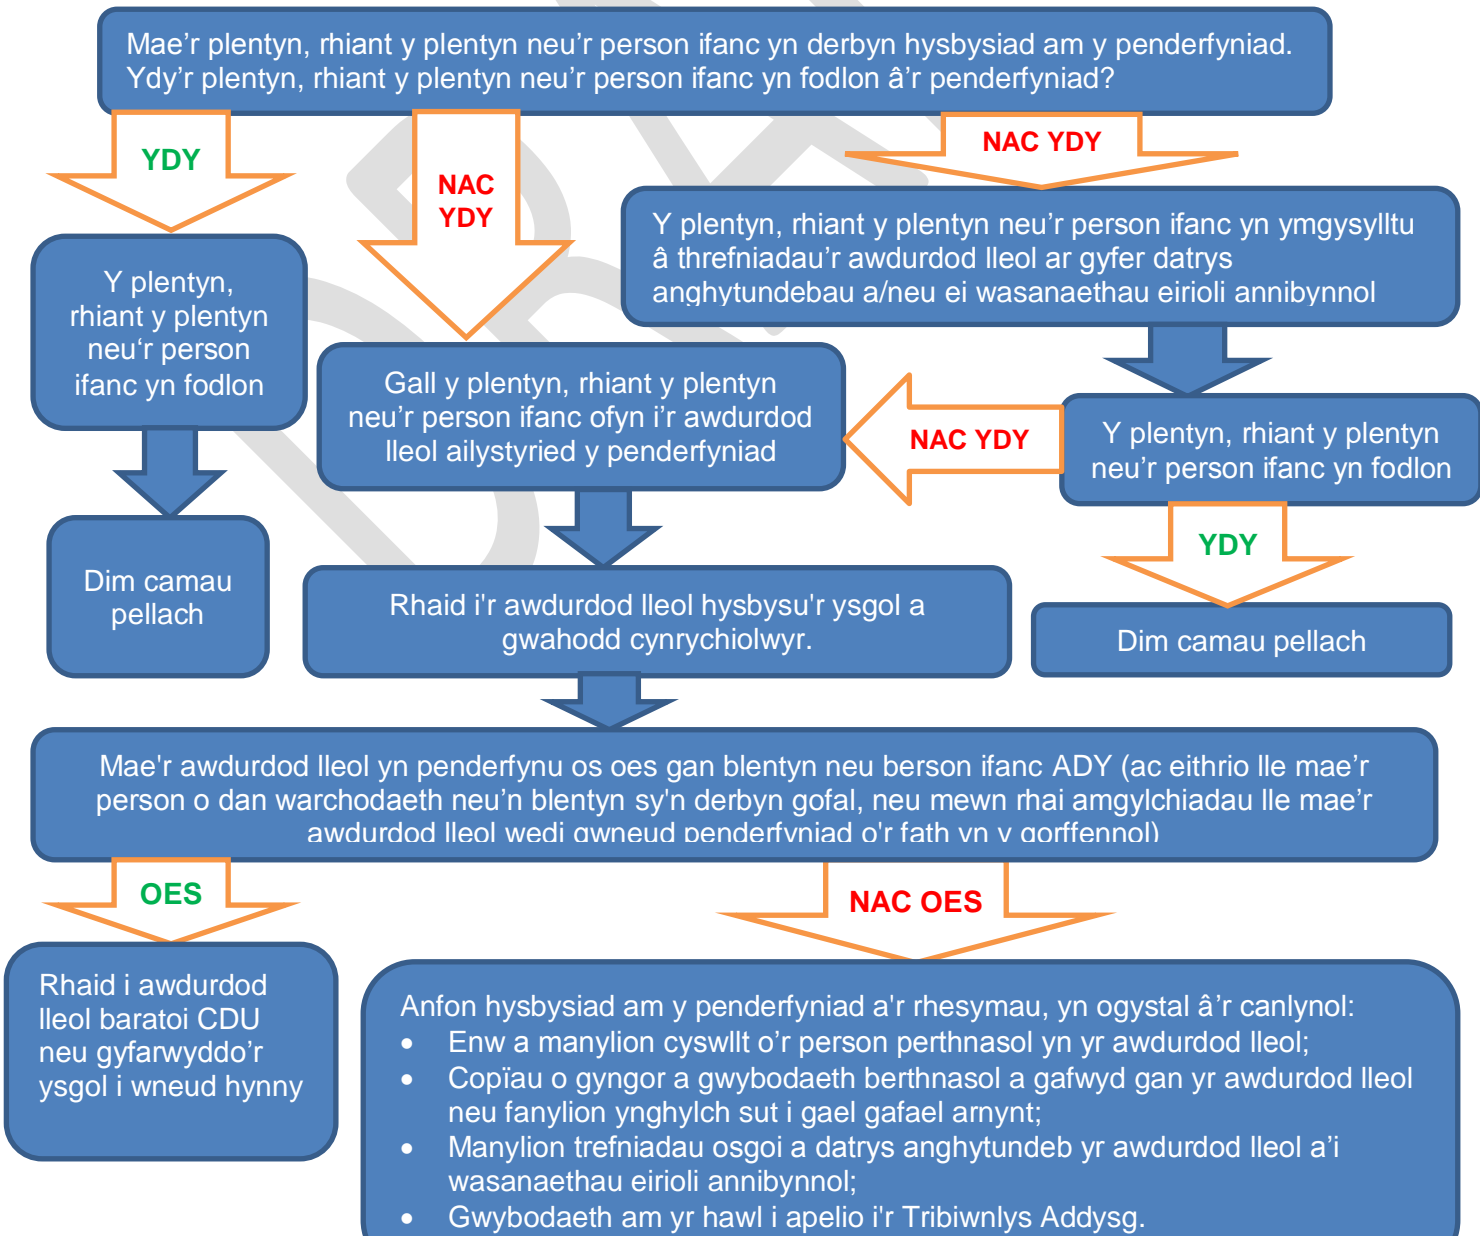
Mae’r plentyn, rhiant y plentyn neu’r person ifanc yn derbyn hysbysiad am y penderfyniad. Ydy’r plentyn, rhiant y plentyn neu’r person ifanc yn fodlon â’r penderfyniad?

YDY

NAC YDY

NAC YDY

Y plentyn, rhiant y plentyn neu’r person ifanc yn ymgysylltu â threfniadau’r awdurdod lleol ar gyfer datrys anghytundebau a/neu ei wasanaethau eirioli annibynnol

Y plentyn, rhiant y plentyn neu‘r person ifanc yn fodlon

Gall y plentyn, rhiant y plentyn neu’r person ifanc ofyn i’r awdurdod lleol ailystyried y penderfyniad

NAC YDY

Y plentyn, rhiant y plentyn neu’r person ifanc yn fodlon

YDY

Dim camau pellach

Rhaid i'r awdurdod lleol hysbysu'r ysgol a gwahodd cynrychiolwyr.

Dim camau pellach

Mae'r awdurdod lleol yn penderfynu os oes gan blentyn neu berson ifanc ADY (ac eithrio lle mae’r person o dan warchodaeth neu’n blentyn sy'n derbyn gofal, neu mewn rhai amgylchiadau lle mae’r awdurdod lleol wedi gwneud penderfyniad o'r fath yn y gorffennol)

OES

NAC OES

Rhaid i awdurdod lleol baratoi CDU neu gyfarwyddo’r ysgol i wneud hynny

Anfon hysbysiad am y penderfyniad a'r rhesymau, yn ogystal â’r canlynol:
• Enw a manylion cyswllt o’r person perthnasol yn yr awdurdod lleol;
• Copïau o gyngor a gwybodaeth berthnasol a gafwyd gan yr awdurdod lleol neu fanylion ynghylch sut i gael gafael arnynt;
• Manylion trefniadau osgoi a datrys anghytundeb yr awdurdod lleol a’i wasanaethau eirioli annibynnol;
• Gwybodaeth am yr hawl i apelio i'r Tribiwnlys Addysg.